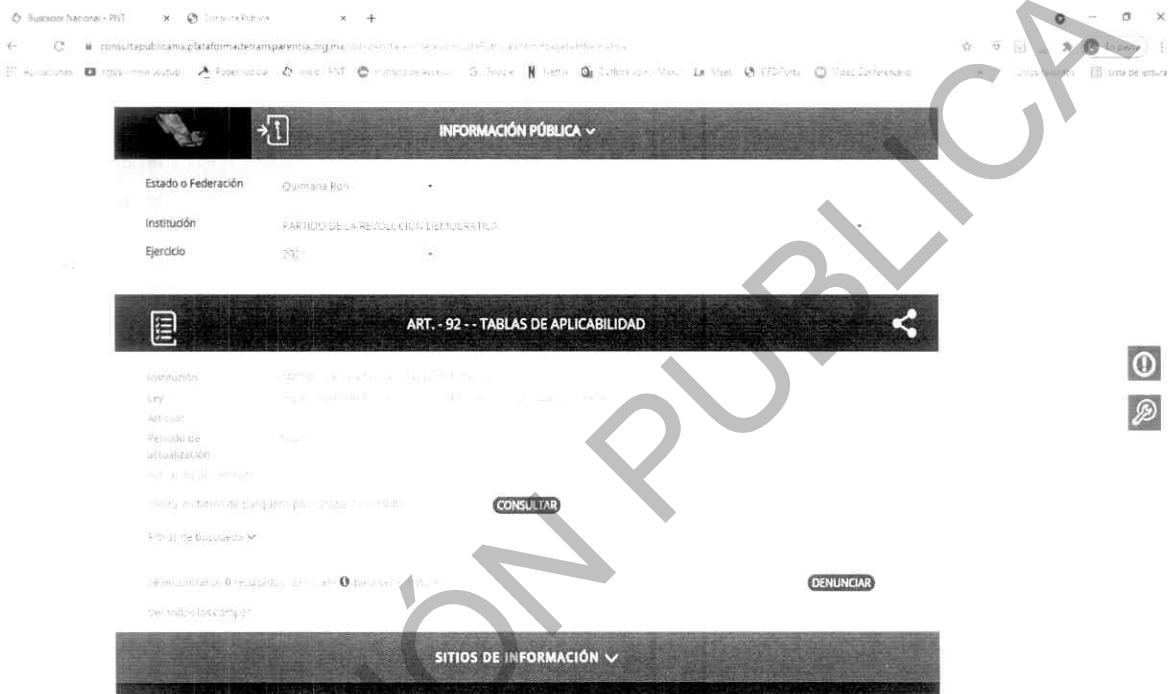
Buscador Nacional - PNT × Consulta Pública × +

consultapublicamx.plataformadetransparencia.org.mx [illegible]

Aplicaciones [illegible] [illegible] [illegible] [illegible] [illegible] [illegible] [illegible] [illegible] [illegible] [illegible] Lista de lectura

INFORMACIÓN PÚBLICA

Estado o Federación Quintana Roo

Institución PARTIDO DE LA REVOLUCIÓN DEMOCRÁTICA

Ejercicio 2021

ART. - 92 - - TABLAS DE APLICABILIDAD

Institución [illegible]
Ley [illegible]
Artículo
Periodo de actualización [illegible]
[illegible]

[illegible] CONSULTAR

Filtros de búsqueda

Se encontraron 0 resultados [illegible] DENUNCIAR

Ver todos los campos

SITIOS DE INFORMACIÓN

PÚBLICA